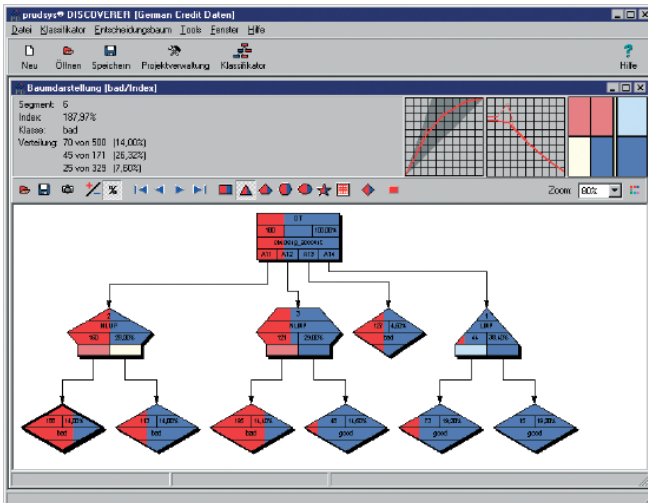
prudsys® DISCOVERER [German Credit Daten]

Datei Klassifikator Entscheidungsbaum Tools Fenster Hilfe

Neu Öffnen Speichern Projektverwaltung Klassifikator Hilfe

Baumdarstellung [bad/Index]

Segment: 6
Index: 187,97%
Klasse: bad
Verteilung: 70 von 500 (14,00%)
45 von 171 (26,32%)
25 von 329 (7,60%)

Zoom 80%

ST
100 100,00%
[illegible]
A11 A12 A13 A14

2
SLIP
160 27,00%

3
SLIP
123 29,00%

123 4,00%
250

1
SLIP
44 39,40%

100 14,00%
bad

161 14,00%
bad

105 14,00%
bad

45 14,00%
good

73 16,20%
good

45 14,00%
good